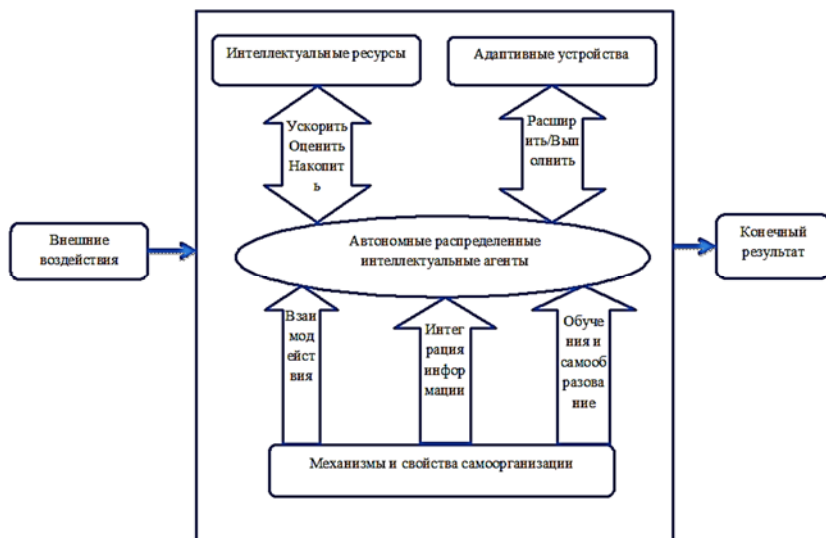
Интеллектуальные ресурсы

Адаптивные устройства

Ускорить Оценить Накопить

Расширить/Выполнить

Внешние воздействия

Автономные распределенные интеллектуальные агенты

Конечный результат

Взаимодействия

Интеграция информации

Обучения и самообразование

Механизмы и свойства самоорганизации